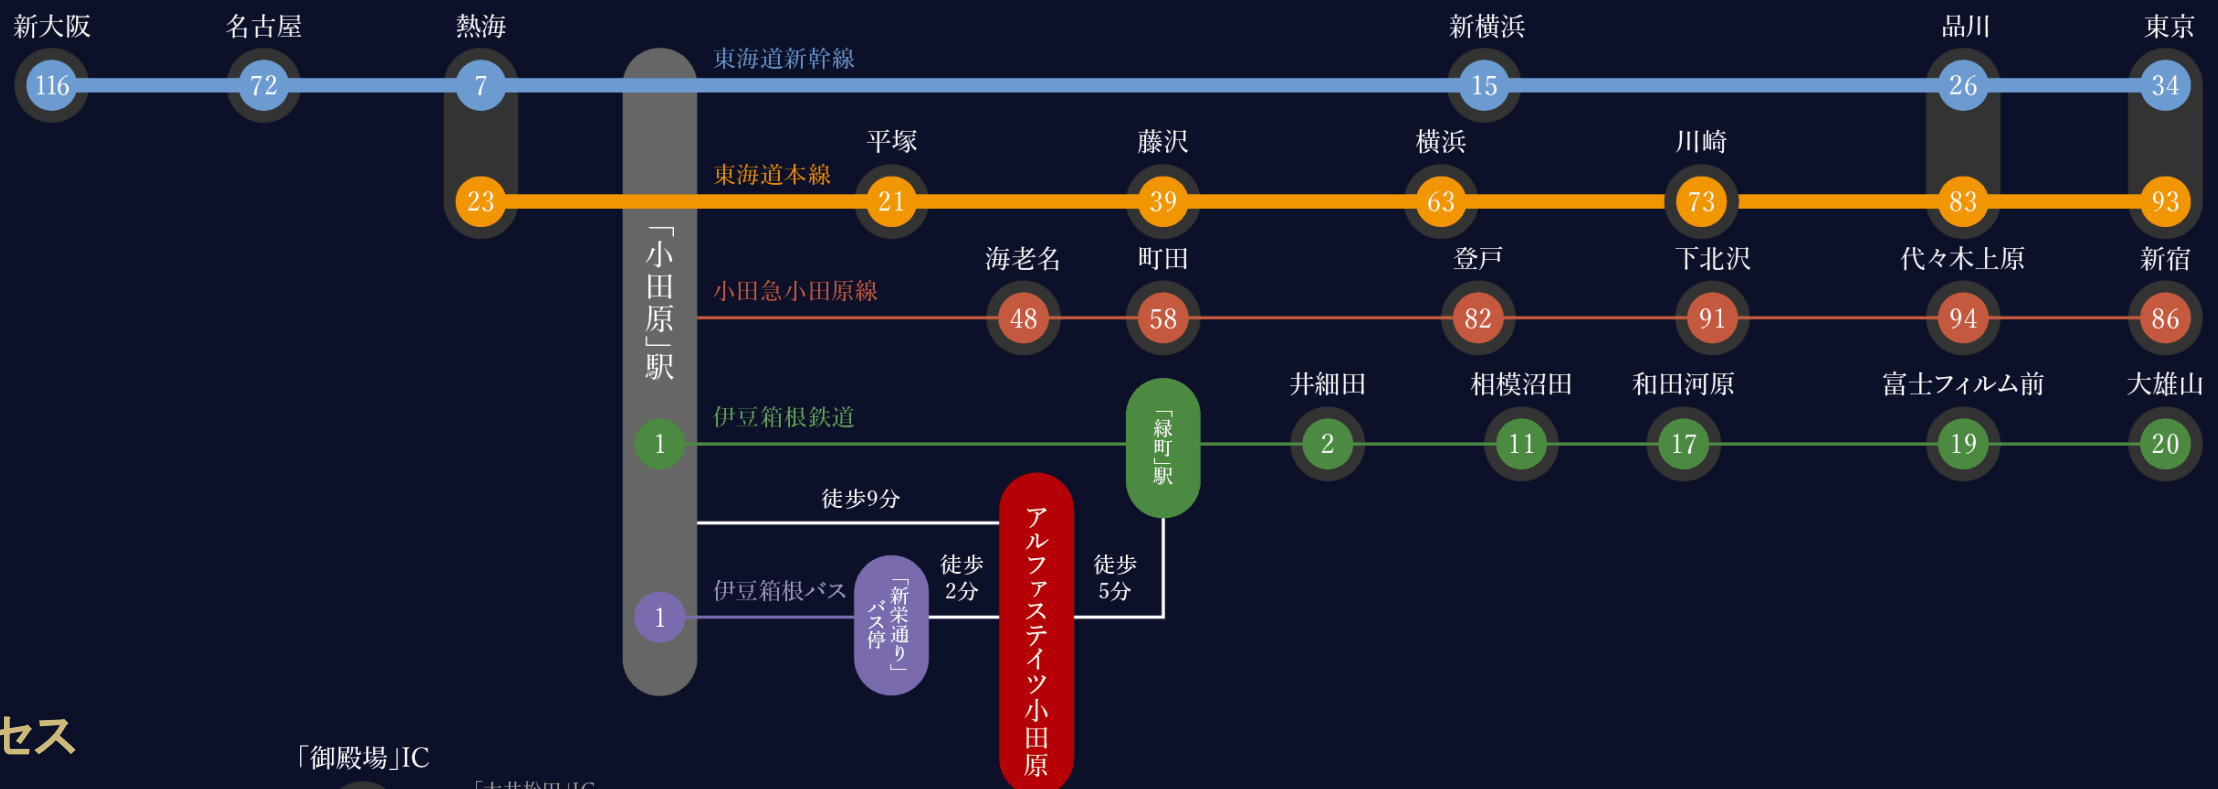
新大阪 名古屋 熱海 新横浜 品川 東京

東海道新幹線

116 72 7 15 26 34

平塚 藤沢 横浜 川崎

東海道本線

23 21 39 63 73 83 93

「小田原」駅

海老名 町田 登戸 下北沢 代々木上原 新宿

小田急小田原線

48 58 82 91 94 86

井細田 相模沼田 和田河原 富士フィルム前 大雄山

伊豆箱根鉄道

1 「緑町」駅 2 11 17 19 20

徒歩9分

アルファステイツ小田原

徒歩5分

伊豆箱根バス

1 「新栄通り」バス停 徒歩2分

セス

「御殿場」IC

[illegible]